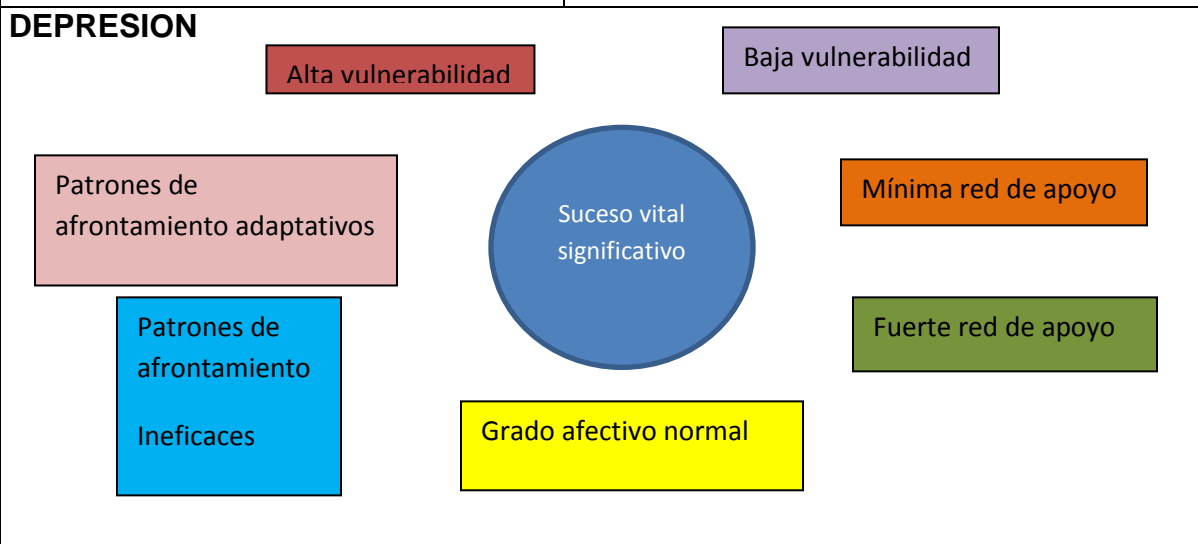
DEPRESION

Alta vulnerabilidad

Baja vulnerabilidad

Patrones de afrontamiento adaptativos

Suceso vital significativo

Mínima red de apoyo

Patrones de afrontamiento

Ineficaces

Fuerte red de apoyo

Grado afectivo normal